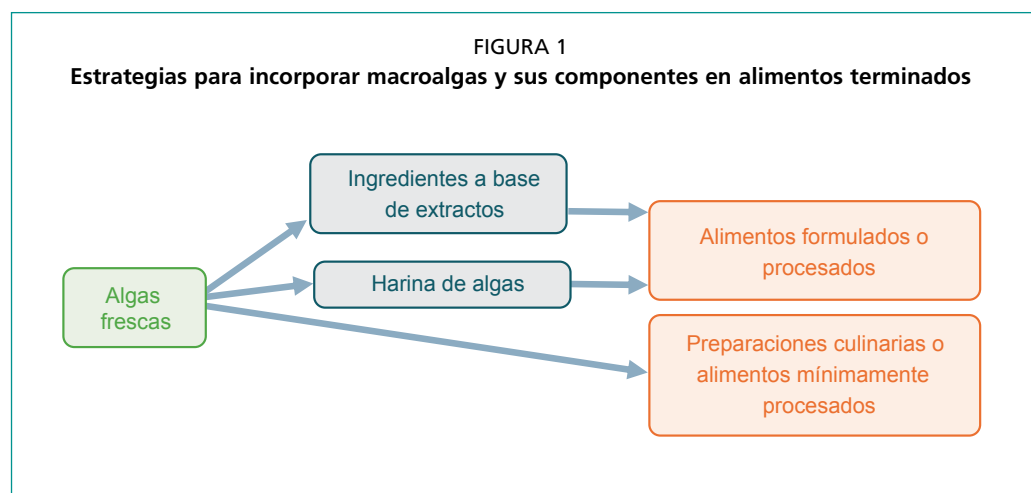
FIGURA 1
Estrategias para incorporar macroalgas y sus componentes en alimentos terminados

Algas frescas

Ingredientes a base de extractos

Harina de algas

Alimentos formulados o procesados

Preparaciones culinarias o alimentos mínimamente procesados